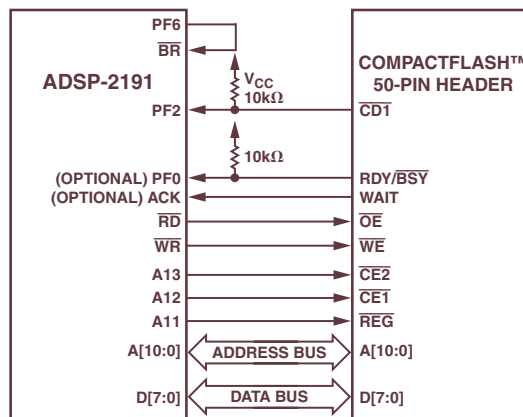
PF6

$\overline{BR}$

ADSP-2191

$V_{CC}$

10kΩ

PF2

10kΩ

(OPTIONAL) PF0

(OPTIONAL) ACK

$\overline{RD}$

$\overline{WR}$

A13

A12

A11

A[10:0]

D[7:0]

COMPACTFLASH™ 50-PIN HEADER

$\overline{CD1}$

RDY/$\overline{BSY}$

WAIT

$\overline{OE}$

$\overline{WE}$

$\overline{CE2}$

$\overline{CE1}$

$\overline{REG}$

ADDRESS BUS

A[10:0]

DATA BUS

D[7:0]